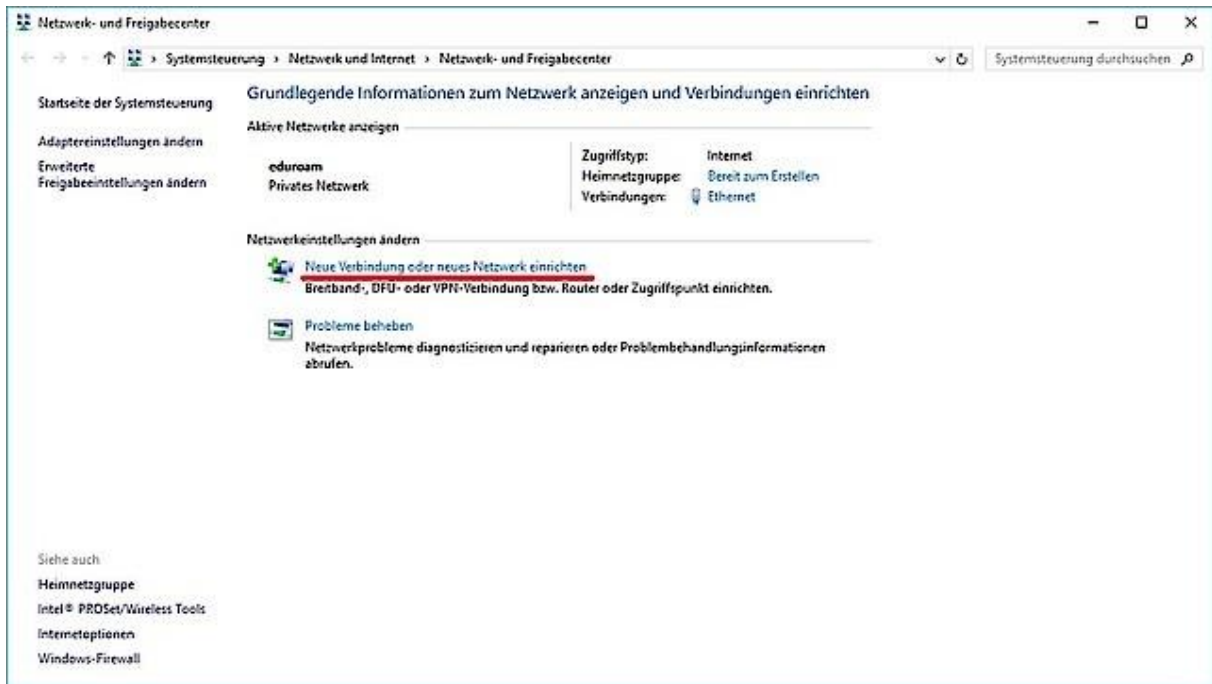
Netzwerk- und Freigabecenter

Systemsteuerung › Netzwerk und Internet › Netzwerk- und Freigabecenter

Systemsteuerung durchsuchen

Startseite der Systemsteuerung

Adaptereinstellungen ändern

Erweiterte Freigabeeinstellungen ändern

Grundlegende Informationen zum Netzwerk anzeigen und Verbindungen einrichten

Aktive Netzwerke anzeigen

eduroam
Privates Netzwerk

| Zugriffstyp: | Internet |
|---|---|
| Heimnetzgruppe: | Bereit zum Erstellen |
| Verbindungen: | Ethernet |

Netzwerkeinstellungen ändern

Neue Verbindung oder neues Netzwerk einrichten
Breitband-, DFÜ- oder VPN-Verbindung bzw. Router oder Zugriffspunkt einrichten.

Probleme beheben
Netzwerkprobleme diagnostizieren und reparieren oder Problembehandlungsinformationen abrufen.

Siehe auch

Heimnetzgruppe

Intel® PROSet/Wireless Tools

Internetoptionen

Windows-Firewall